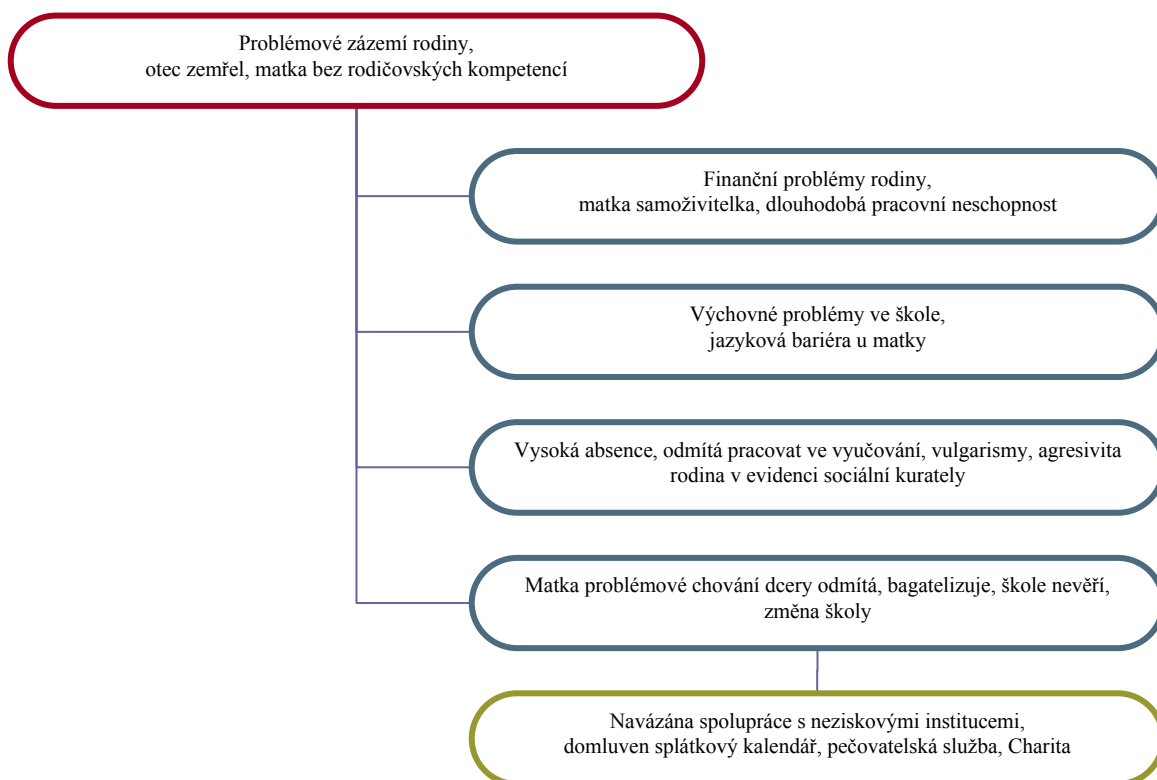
Problémové zázemí rodiny,
otec zemřel, matka bez rodičovských kompetencí

Finanční problémy rodiny,
matka samoživitelka, dlouhodobá pracovní neschopnost

Výchovné problémy ve škole,
jazyková bariéra u matky

Vysoká absence, odmítá pracovat ve vyučování, vulgarismy, agresivita
rodina v evidenci sociální kurately

Matka problémové chování dcery odmítá, bagatelizuje, škole nevěří,
změna školy

Navázána spolupráce s neziskovými institucemi,
domluven splátkový kalendář, pečovatelská služba, Charita